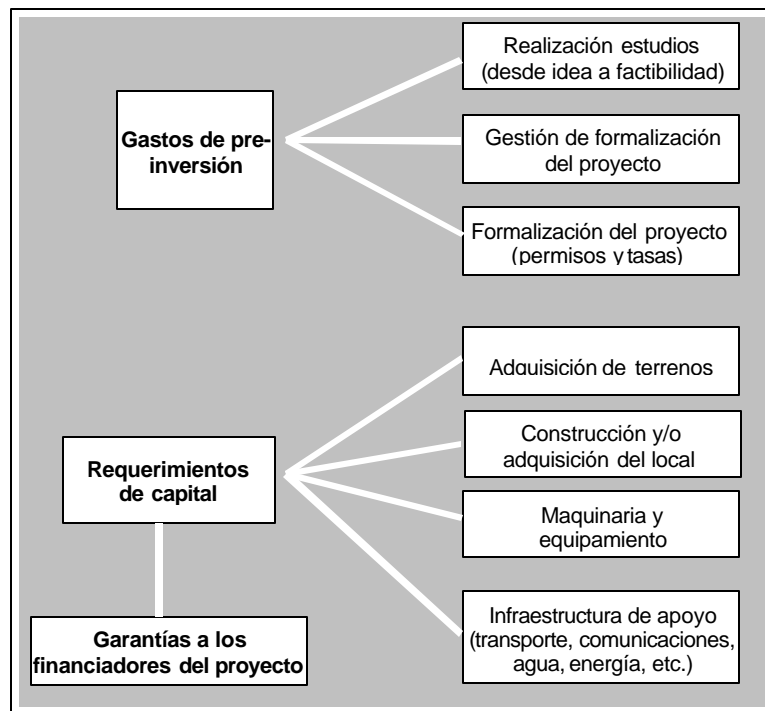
Gastos de preinversión

Realización estudios (desde idea a factibilidad)

Gestión de formalización del proyecto

Formalización del proyecto (permisos y tasas)

Requerimientos de capital

Adquisición de terrenos

Construcción y/o adquisición del local

Maquinaria y equipamiento

Infraestructura de apoyo (transporte, comunicaciones, agua, energía, etc.)

Garantías a los financiadores del proyecto